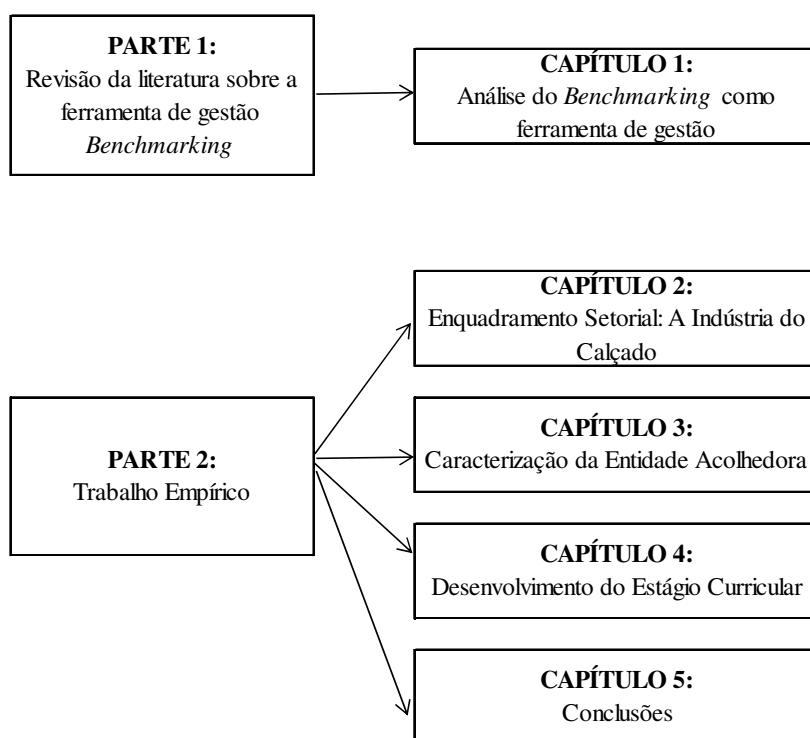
PARTE 1:
Revisão da literatura sobre a ferramenta de gestão *Benchmarking*

CAPÍTULO 1:
Análise do *Benchmarking* como ferramenta de gestão

PARTE 2:
Trabalho Empírico

CAPÍTULO 2:
Enquadramento Setorial: A Indústria do Calçado

CAPÍTULO 3:
Caracterização da Entidade Acolhedora

CAPÍTULO 4:
Desenvolvimento do Estágio Curricular

CAPÍTULO 5:
Conclusões